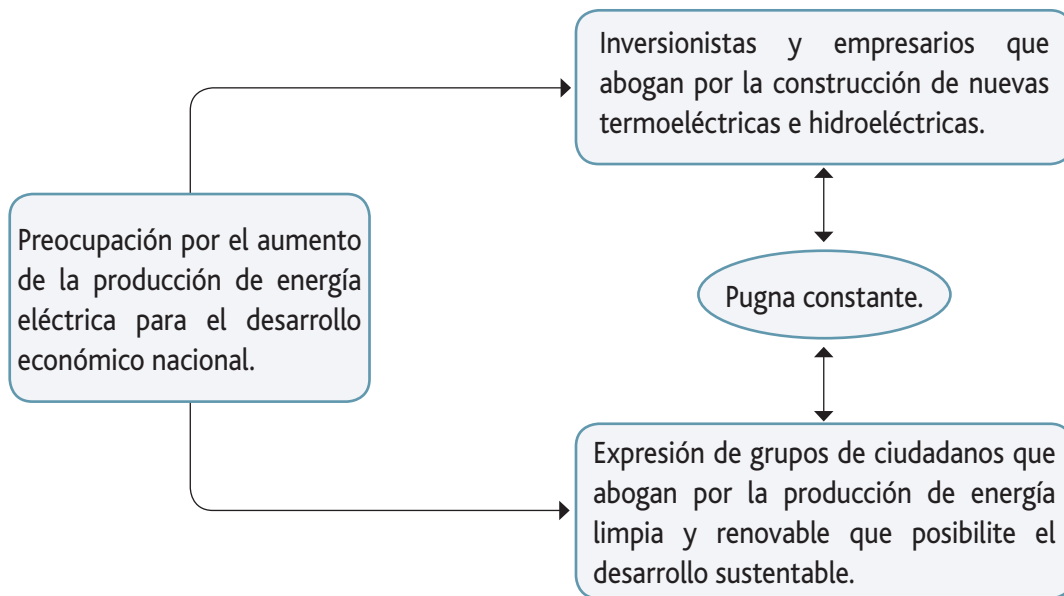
Preocupación por el aumento de la producción de energía eléctrica para el desarrollo económico nacional.

Inversionistas y empresarios que abogan por la construcción de nuevas termoeléctricas e hidroeléctricas.

Pugna constante.

Expresión de grupos de ciudadanos que abogan por la producción de energía limpia y renovable que posibilite el desarrollo sustentable.